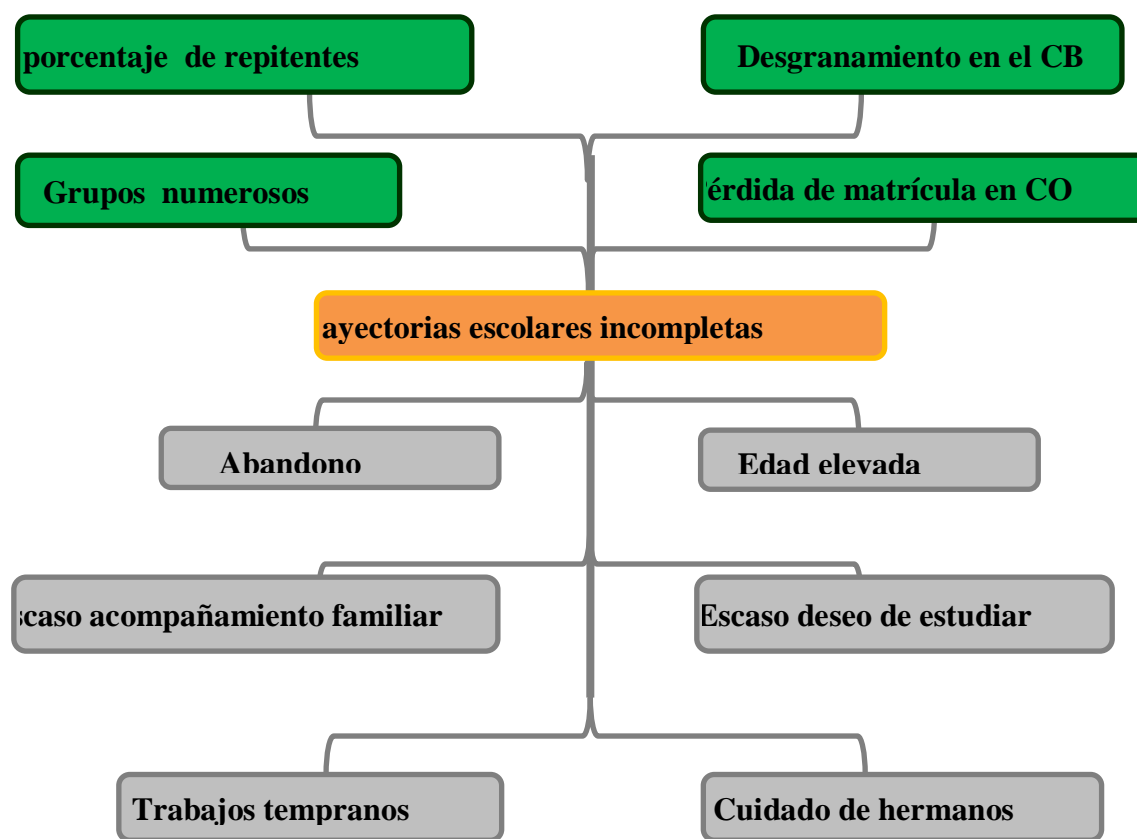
porcentaje de repitentes

Desgranamiento en el CB

Grupos numerosos

érdida de matrícula en CO

ayectorias escolares incompletas

Abandono

Edad elevada

scaso acompañamiento familiar

Escaso deseo de estudiar

Trabajos tempranos

Cuidado de hermanos